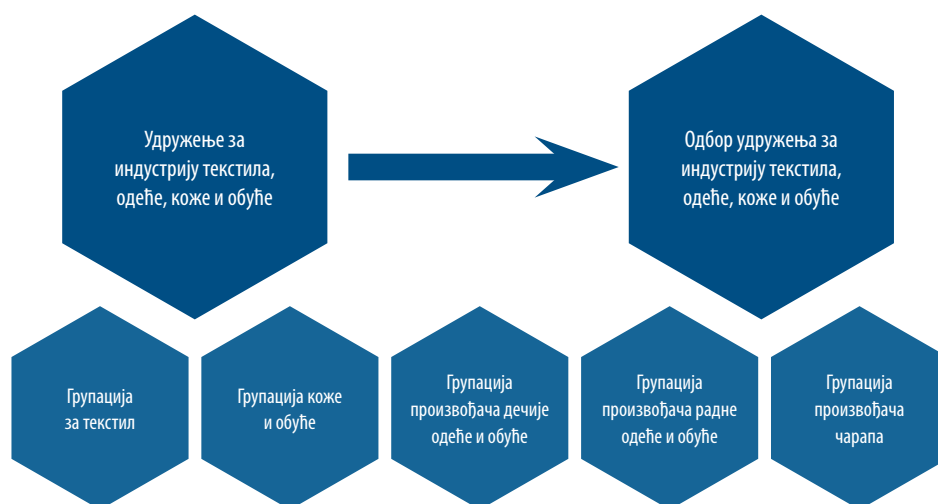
Удружење за индустрију текстила, одеће, коже и обуће

Одбор удружења за индустрију текстила, одеће, коже и обуће

Групација за текстил

Групација коже и обуће

Групација произвођача дечије одеће и обуће

Групација произвођача радне одеће и обуће

Групација произвођача чарапа